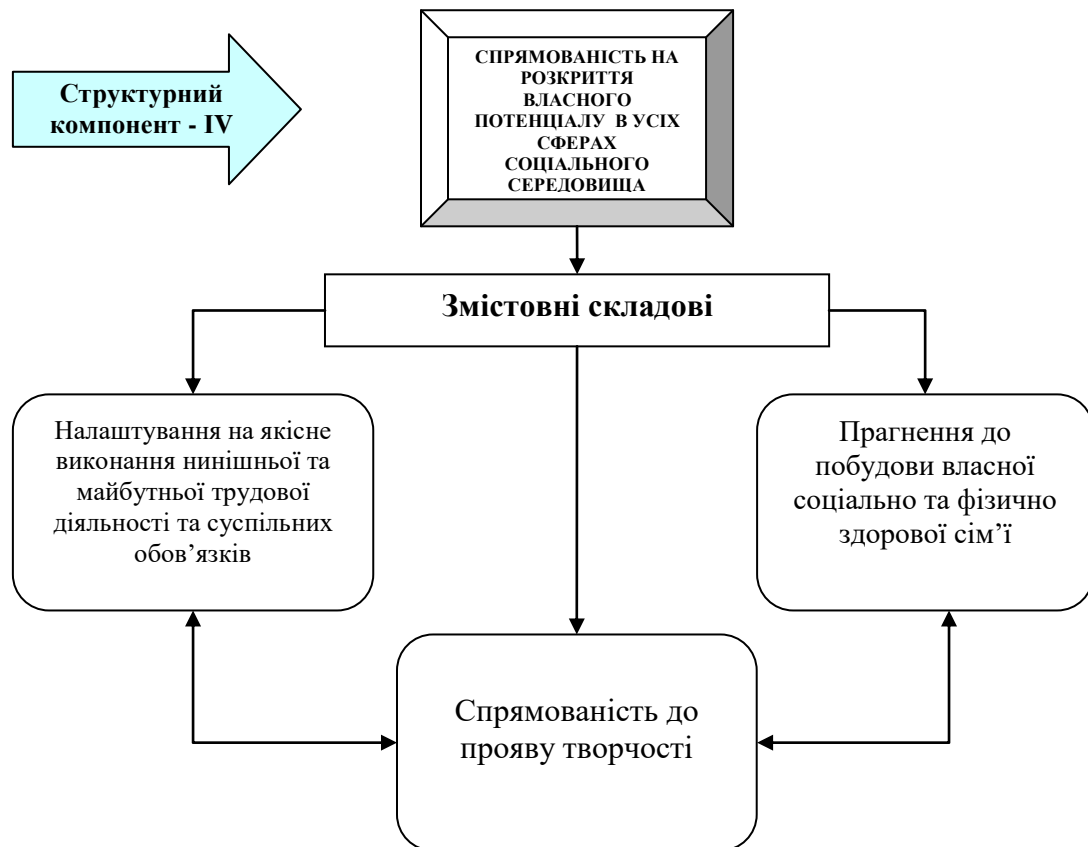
Структурний компонент - IV

СПРЯМОВАНІСТЬ НА РОЗКРИТТЯ ВЛАСНОГО ПОТЕНЦІАЛУ В УСІХ СФЕРАХ СОЦІАЛЬНОГО СЕРЕДОВИЩА

Змістовні складові

Налаштування на якісне виконання нинішньої та майбутньої трудової діяльності та суспільних обов'язків

Прагнення до побудови власної соціально та фізично здорової сім'ї

Спрямованість до прояву творчості